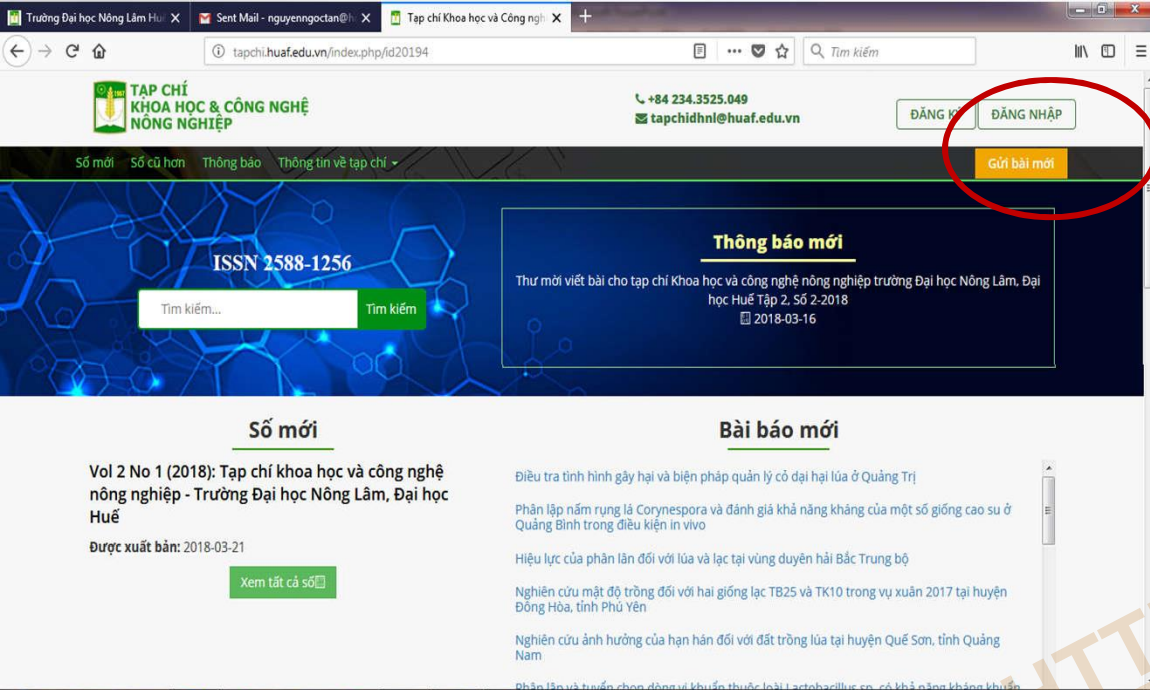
Trường Đại học Nông Lâm Hu ×
Sent Mail - nguyennngoctan@h ×
Tạp chí Khoa học và Công ngh ×
+

tapchi.huaf.edu.vn/index.php/id20194
Tìm kiếm

TẠP CHÍ
KHOA HỌC & CÔNG NGHỆ
NÔNG NGHIỆP

+84 234.3525.049
tapchidhnl@huaf.edu.vn

ĐĂNG KÝ
ĐĂNG NHẬP

Số mới
Số cũ hơn
Thông báo
Thông tin về tạp chí
Gửi bài mới

ISSN 2588-1256
Tìm kiếm...
Tìm kiếm

Thông báo mới
Thư mời viết bài cho tạp chí Khoa học và công nghệ nông nghiệp trường Đại học Nông Lâm, Đại học Huế Tập 2, Số 2-2018
2018-03-16

Số mới
Vol 2 No 1 (2018): Tạp chí khoa học và công nghệ nông nghiệp - Trường Đại học Nông Lâm, Đại học Huế
Được xuất bản: 2018-03-21
Xem tất cả số

Bài báo mới
Điều tra tình hình gây hại và biện pháp quản lý cỏ dại hại lúa ở Quảng Trị
Phân lập nấm rụng lá Corynespora và đánh giá khả năng kháng của một số giống cao su ở Quảng Bình trong điều kiện in vivo
Hiệu lực của phân lân đối với lúa và lạc tại vùng duyên hải Bắc Trung bộ
Nghiên cứu mật độ trồng đối với hai giống lạc TB25 và TK10 trong vụ xuân 2017 tại huyện Đông Hòa, tỉnh Phú Yên
Nghiên cứu ảnh hưởng của hạn hán đối với đất trồng lúa tại huyện Quế Sơn, tỉnh Quảng Nam
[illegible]